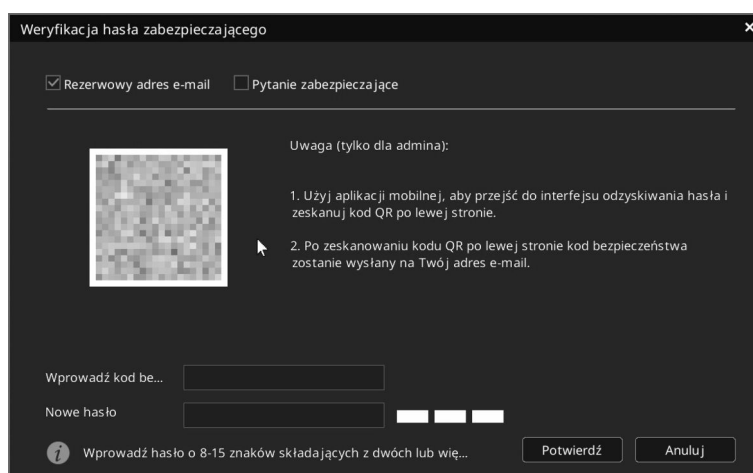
Weryfikacja hasła zabezpieczającego

Rezerwowy adres e-mail Pytanie zabezpieczające

Uwaga (tylko dla admina):

1. Użyj aplikacji mobilnej, aby przejść do interfejsu odzyskiwania hasła i zeskanuj kod QR po lewej stronie.

2. Po zeskanowaniu kodu QR po lewej stronie kod bezpieczeństwa zostanie wysłany na Twój adres e-mail.

Wprowadź kod be...

Nowe hasło

Wprowadź hasło o 8-15 znaków składających z dwóch lub wię...

Potwierdź

Anuluj